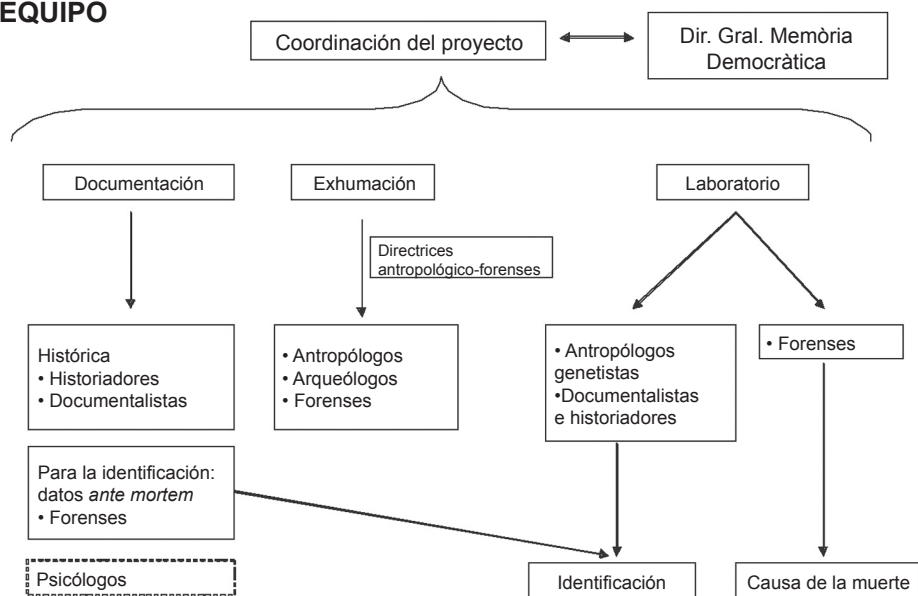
EQUIPO

Coordinación del proyecto

Dir. Gral. Memòria Democràtica

Documentación

Exhumación

Laboratorio

Directrices antropológico-forenses

Histórica
• Historiadores
• Documentalistas

• Antropólogos
• Arqueólogos
• Forenses

• Antropólogos genetistas
•Documentalistas e historiadores

• Forenses

Para la identificación: datos *ante mortem*
• Forenses

Psicólogos

Identificación

Causa de la muerte